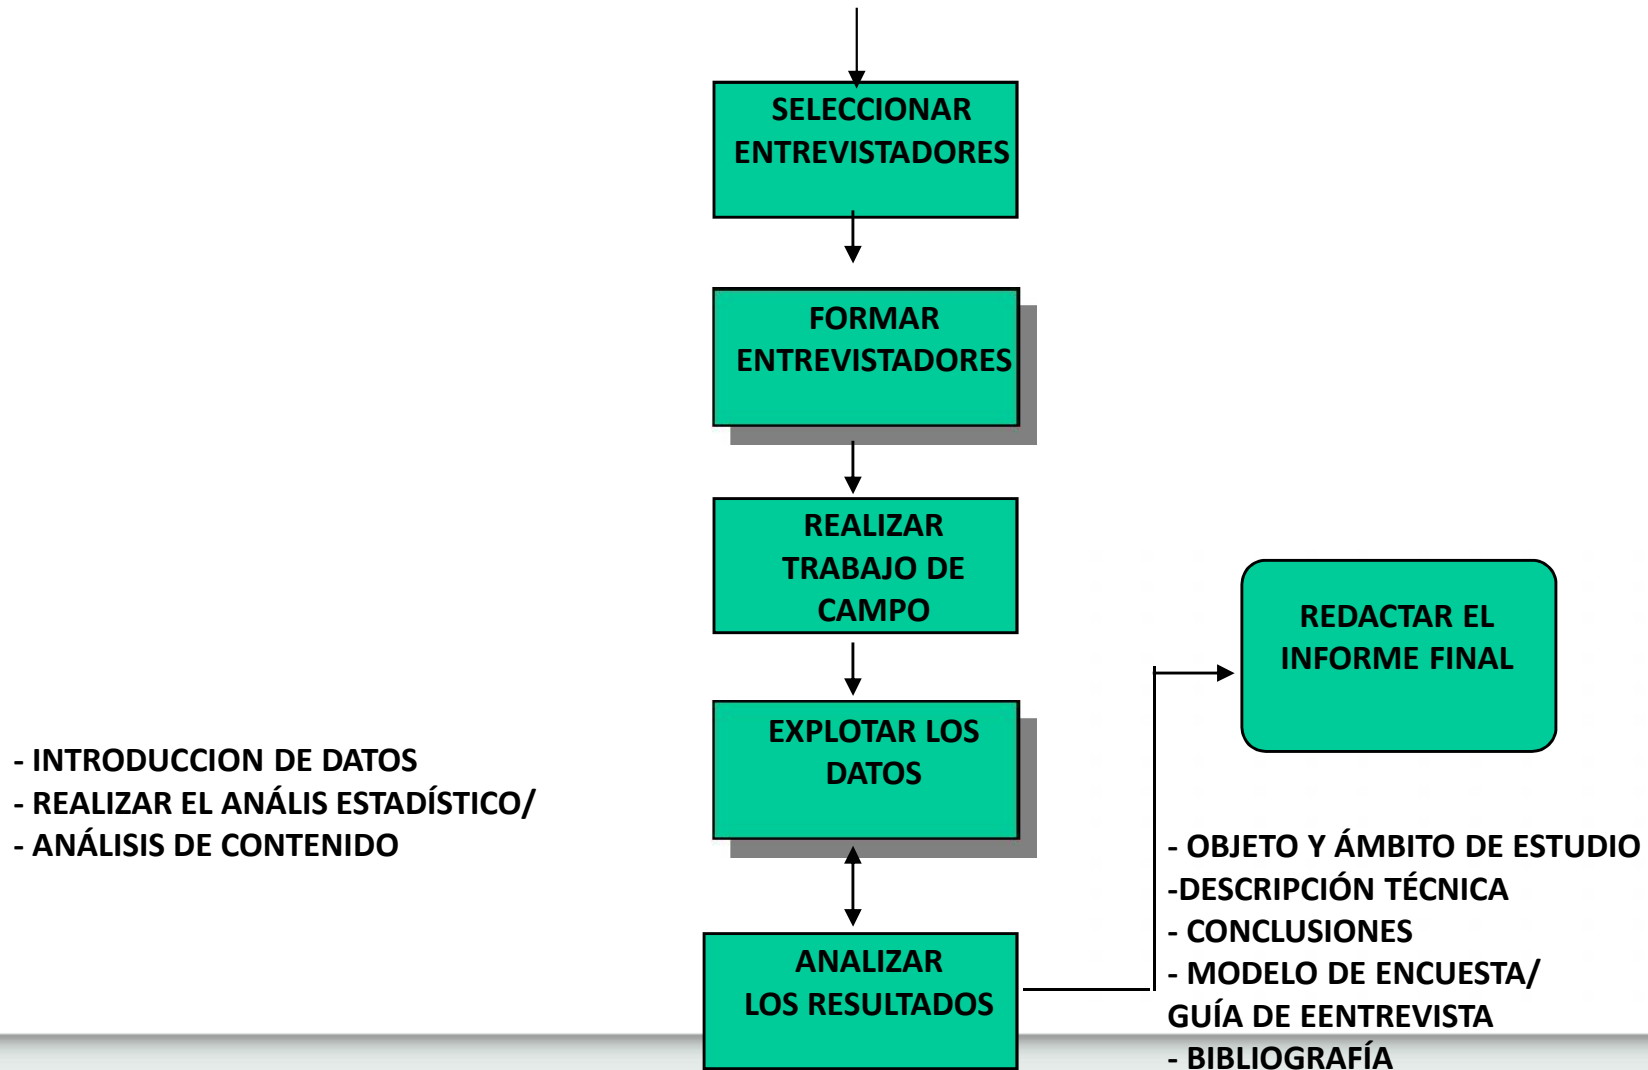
SELECCIONAR ENTREVISTADORES

FORMAR ENTREVISTADORES

REALIZAR TRABAJO DE CAMPO

EXPLOTAR LOS DATOS

- INTRODUCCION DE DATOS
- REALIZAR EL ANÁLIS ESTADÍSTICO/
- ANÁLISIS DE CONTENIDO

ANALIZAR LOS RESULTADOS

REDACTAR EL INFORME FINAL

- OBJETO Y ÁMBITO DE ESTUDIO
-DESCRIPCIÓN TÉCNICA
- CONCLUSIONES
- MODELO DE ENCUESTA/ GUÍA DE EENTREVISTA
- BIBLIOGRAFÍA